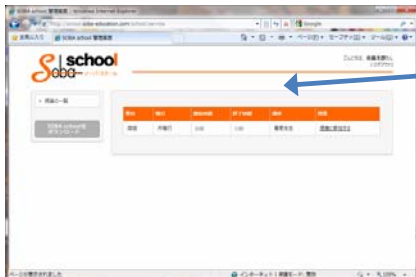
SOBA school 管理画面 - Windows Internet Explorer
http://school.soba-education.com/school/service
Google
お気に入り
SOBA school 管理画面
Soba school
ようこそ、 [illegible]
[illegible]
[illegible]
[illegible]
| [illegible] | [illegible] | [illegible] | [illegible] | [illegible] | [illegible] |
|---|---|---|---|---|---|
| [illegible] | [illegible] | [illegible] | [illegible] | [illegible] | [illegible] |
ページが表示されました
インターネット | 保護モード: 無効
100%